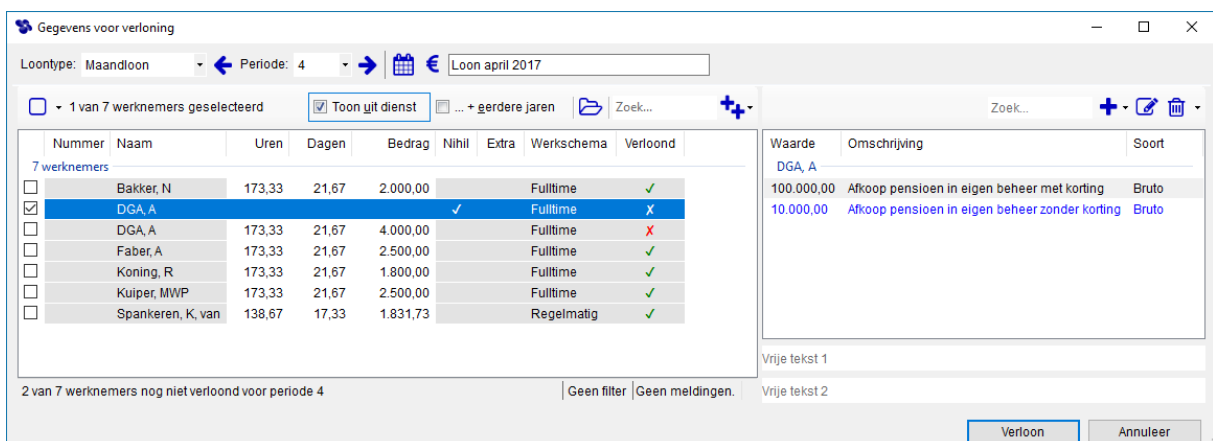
Gegevens voor verloning

Loontype: Maandloon Periode: 4 € Loon april 2017

1 van 7 werknemers geselecteerd Toon uit dienst ... + eerdere jaren Zoek...

Zoek...

| | Nummer | Naam | Uren | Dagen | Bedrag | Nihil | Extra | Werkschema | Verloond |
|---|---|---|---|---|---|---|---|---|---|
| 7 werknemers | | | | | | | | | |
| ☐ | | Bakker, N | 173,33 | 21,67 | 2.000,00 | | | Fulltime | ✓ |
| ☑ | | DGA, A | | | | ✓ | | Fulltime | ✗ |
| ☐ | | DGA, A | 173,33 | 21,67 | 4.000,00 | | | Fulltime | ✗ |
| ☐ | | Faber, A | 173,33 | 21,67 | 2.500,00 | | | Fulltime | ✓ |
| ☐ | | Koning, R | 173,33 | 21,67 | 1.800,00 | | | Fulltime | ✓ |
| ☐ | | Kuiper, MWP | 173,33 | 21,67 | 2.500,00 | | | Fulltime | ✓ |
| ☐ | | Spankeren, K, van | 138,67 | 17,33 | 1.831,73 | | | Regelmatig | ✓ |

| Waarde | Omschrijving | Soort |
|---|---|---|
| DGA, A | | |
| 100.000,00 | Afkoop pensioen in eigen beheer met korting | Bruto |
| 10.000,00 | Afkoop pensioen in eigen beheer zonder korting | Bruto |

Vrije tekst 1

Vrije tekst 2

2 van 7 werknemers nog niet verloond voor periode 4 Geen filter Geen meldingen.

Verloon Annuleer